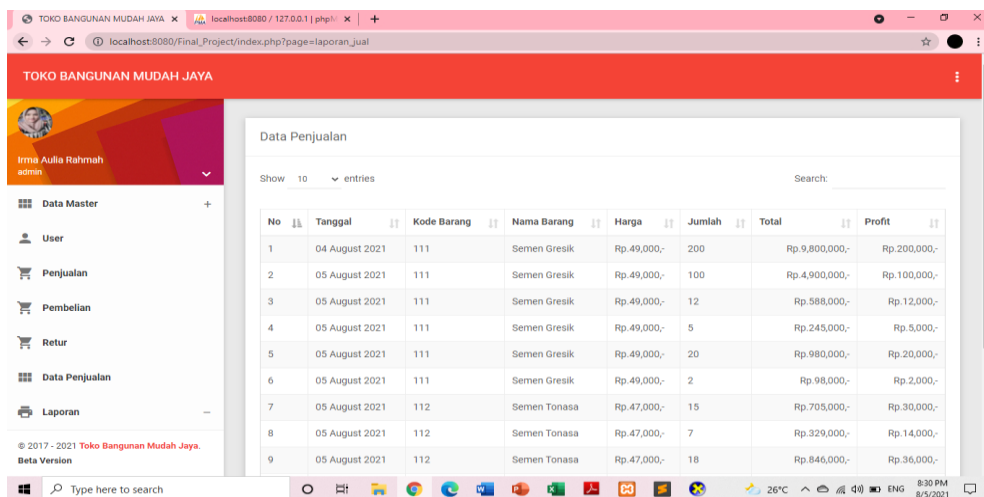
TOKO BANGUNAN MUDAH JAYA ×
localhost:8080 / 127.0.0.1 | phpM ×
+
localhost:8080/Final_Project/index.php?page=laporan_jual

TOKO BANGUNAN MUDAH JAYA

Irma Aulia Rahmah
admin

Data Master +
User
Penjualan
Pembelian
Retur
Data Penjualan
Laporan –

© 2017 - 2021 Toko Bangunan Mudah Jaya.
Beta Version

Data Penjualan

Show 10 entries

Search:

| No | Tanggal | Kode Barang | Nama Barang | Harga | Jumlah | Total | Profit |
|---|---|---|---|---|---|---|---|
| 1 | 04 August 2021 | 111 | Semen Gresik | Rp.49,000,- | 200 | Rp.9,800,000,- | Rp.200,000,- |
| 2 | 05 August 2021 | 111 | Semen Gresik | Rp.49,000,- | 100 | Rp.4,900,000,- | Rp.100,000,- |
| 3 | 05 August 2021 | 111 | Semen Gresik | Rp.49,000,- | 12 | Rp.588,000,- | Rp.12,000,- |
| 4 | 05 August 2021 | 111 | Semen Gresik | Rp.49,000,- | 5 | Rp.245,000,- | Rp.5,000,- |
| 5 | 05 August 2021 | 111 | Semen Gresik | Rp.49,000,- | 20 | Rp.980,000,- | Rp.20,000,- |
| 6 | 05 August 2021 | 111 | Semen Gresik | Rp.49,000,- | 2 | Rp.98,000,- | Rp.2,000,- |
| 7 | 05 August 2021 | 112 | Semen Tonasa | Rp.47,000,- | 15 | Rp.705,000,- | Rp.30,000,- |
| 8 | 05 August 2021 | 112 | Semen Tonasa | Rp.47,000,- | 7 | Rp.329,000,- | Rp.14,000,- |
| 9 | 05 August 2021 | 112 | Semen Tonasa | Rp.47,000,- | 18 | Rp.846,000,- | Rp.36,000,- |

Type here to search
26°C ENG 8:30 PM 8/5/2021